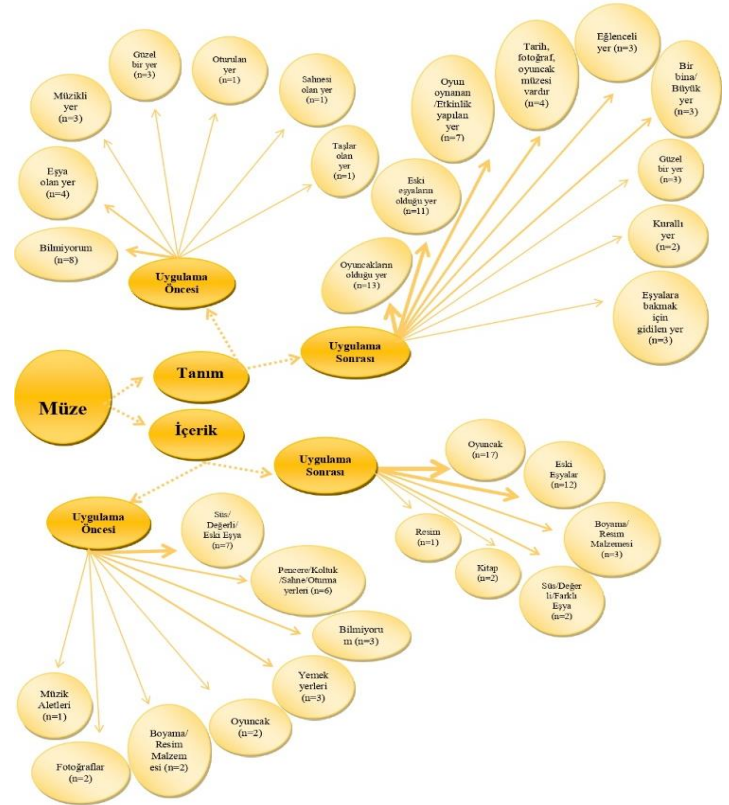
Müze

Tanım

Uygulama Öncesi

Bilmiyorum (n=8)

Eşya olan yer (n=4)

Müzikli yer (n=3)

Güzel bir yer (n=3)

Oturulan yer (n=1)

Sahnesi olan yer (n=1)

Taşlar olan yer (n=1)

Uygulama Sonrası

Oyuncakların olduğu yer (n=13)

Eski eşyaların olduğu yer (n=11)

Oyun oynanan /Etkinlik yapılan yer (n=7)

Tarih, fotoğraf, oyuncak müzesi vardır (n=4)

Eğlenceli yer (n=3)

Bir bina/ Büyük yer (n=3)

Güzel bir yer (n=3)

Kurallı yer (n=2)

Eşyalara bakmak için gidilen yer (n=3)

İçerik

Uygulama Sonrası

Oyuncak (n=17)

Eski Eşyalar (n=12)

Boyama/ Resim Malzemesi (n=3)

Resim (n=1)

Kitap (n=2)

Süs/Değerli/Farklı Eşya (n=2)

Uygulama Öncesi

Süs/ Değerli/ Eski Eşya (n=7)

Pencere/Koltuk /Sahne/Oturma yerleri (n=6)

Bilmiyorum (n=3)

Yemek yerleri (n=3)

Oyuncak (n=2)

Boyama/ Resim Malzemesi (n=2)

Fotoğraflar (n=2)

Müzik Aletleri (n=1)